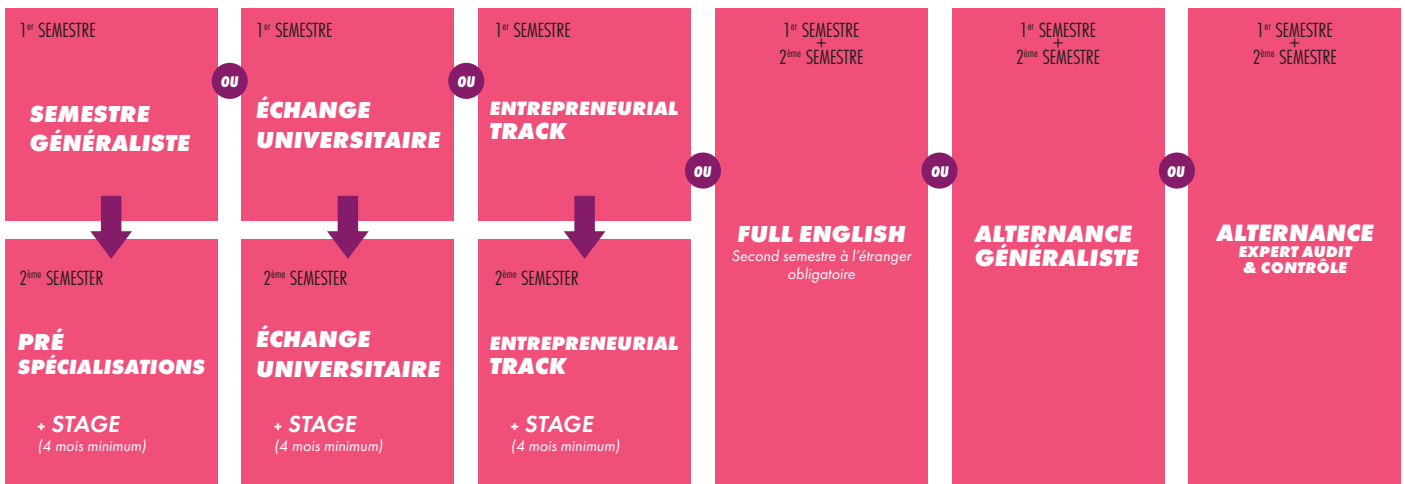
1$^{er}$ SEMESTRE

SEMESTRE GÉNÉRALISTE

2$^{ème}$ SEMESTER

PRÉ SPÉCIALISATIONS

+ STAGE
(4 mois minimum)

OU

1$^{er}$ SEMESTRE

ÉCHANGE UNIVERSITAIRE

2$^{ème}$ SEMESTER

ÉCHANGE UNIVERSITAIRE

+ STAGE
(4 mois minimum)

OU

1$^{er}$ SEMESTRE

ENTREPRENEURIAL TRACK

2$^{ème}$ SEMESTER

ENTREPRENEURIAL TRACK

+ STAGE
(4 mois minimum)

OU

1$^{er}$ SEMESTRE
+
2$^{ème}$ SEMESTRE

FULL ENGLISH
Second semestre à l'étranger obligatoire

OU

1$^{er}$ SEMESTRE
+
2$^{ème}$ SEMESTRE

ALTERNANCE GÉNÉRALISTE

OU

1$^{er}$ SEMESTRE
+
2$^{ème}$ SEMESTRE

ALTERNANCE
EXPERT AUDIT & CONTRÔLE